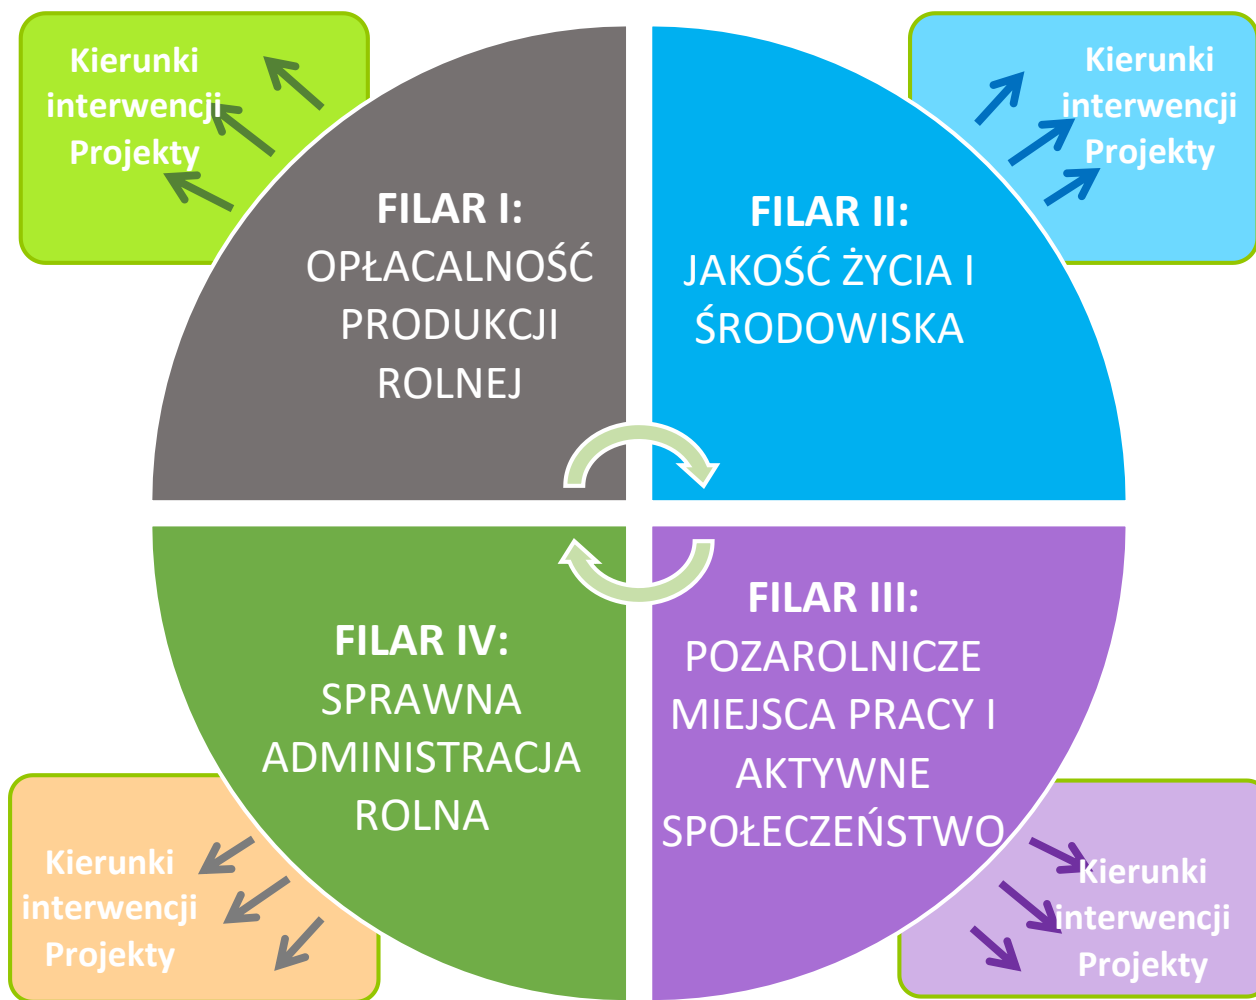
Kierunki interwencji Projekty

FILAR I:
OPŁACALNOŚĆ PRODUKCJI ROLNEJ

Kierunki interwencji Projekty

FILAR II:
JAKOŚĆ ŻYCIA I ŚRODOWISKA

FILAR IV:
SPRAWNA ADMINISTRACJA ROLNA

FILAR III:
POZAROLNICZE MIEJSCA PRACY I AKTYWNE SPOŁECZEŃSTWO

Kierunki interwencji Projekty

Kierunki interwencji Projekty